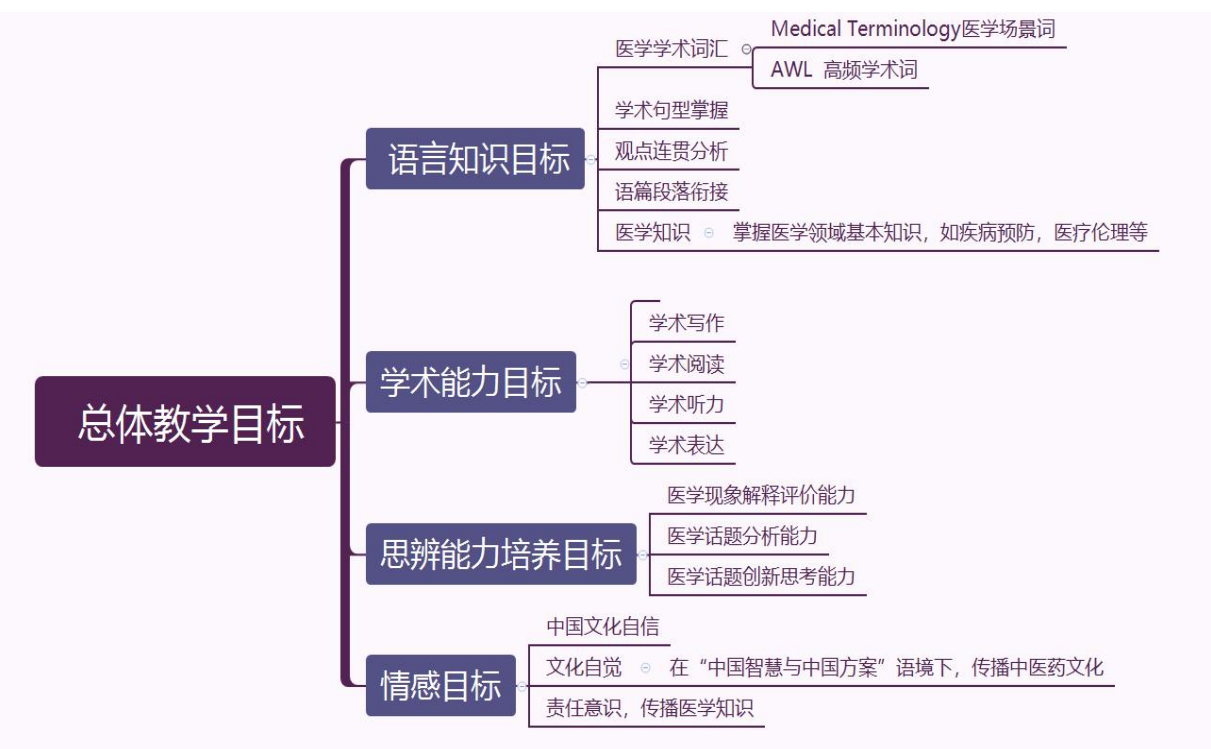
总体教学目标

语言知识目标

医学学术词汇

Medical Terminology医学场景词

AWL 高频学术词

学术句型掌握

观点连贯分析

语篇段落衔接

医学知识

掌握医学领域基本知识，如疾病预防，医疗伦理等

学术能力目标

学术写作

学术阅读

学术听力

学术表达

思辨能力培养目标

医学现象解释评价能力

医学话题分析能力

医学话题创新思考能力

情感目标

中国文化自信

文化自觉

在“中国智慧与中国方案”语境下，传播中医药文化

责任意识，传播医学知识